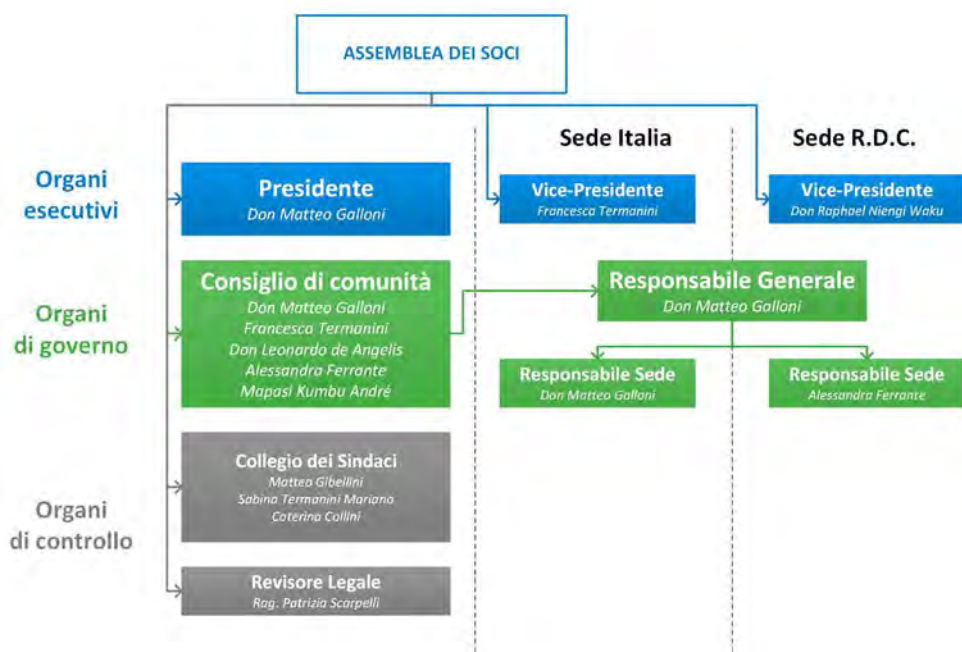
ASSEMBLEA DEI SOCI

Sede Italia

Sede R.D.C.

Organi esecutivi

Presidente
Don Matteo Galloni

Vice-Presidente
Francesca Termanini

Vice-Presidente
Don Raphael Niengi Waku

Organi di governo

Consiglio di comunità
Don Matteo Galloni
Francesca Termanini
Don Leonardo de Angelis
Alessandra Ferrante
Mapasi Kumbu André

Responsabile Generale
Don Matteo Galloni

Responsabile Sede
Don Matteo Galloni

Responsabile Sede
Alessandra Ferrante

Organi di controllo

Collegio dei Sindaci
Matteo Gibellini
Sabina Termanini Mariano
Caterina Collini

Revisore Legale
Rag. Patrizia Scarpelli